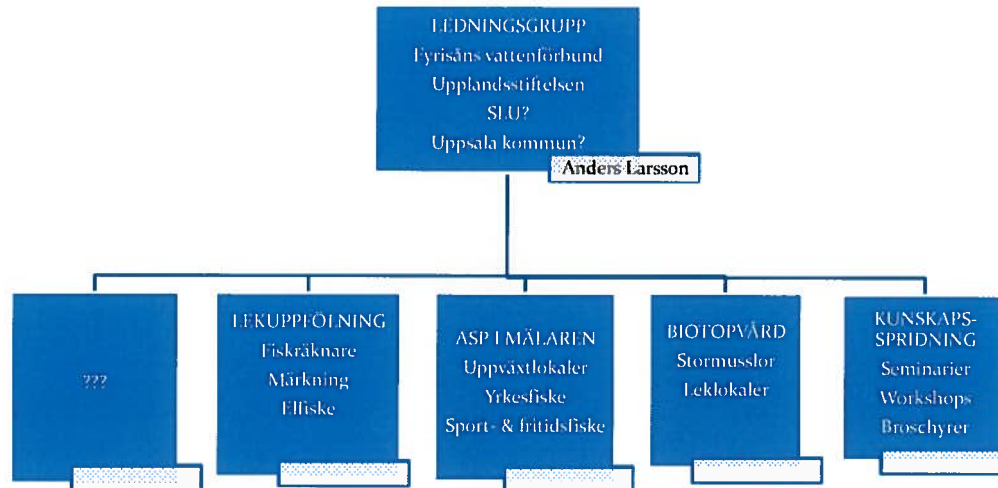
LEDNINGSGRUPP
Fyrisåns vattenförbund
Upplandsstiftelsen
SLU?
Uppsala kommun?

Anders Larsson

???

LEKUPPFÖLNING
Fiskräknare
Märkning
Elfiske

ASP I MÄLAREN
Uppväxtlokaler
Yrkesfiske
Sport- & fritidsfiske

BIOTOPVÅRD
Stormusslor
Leklokaler

KUNSKAPS-SPRIDNING
Seminarier
Workshops
Broschyrer